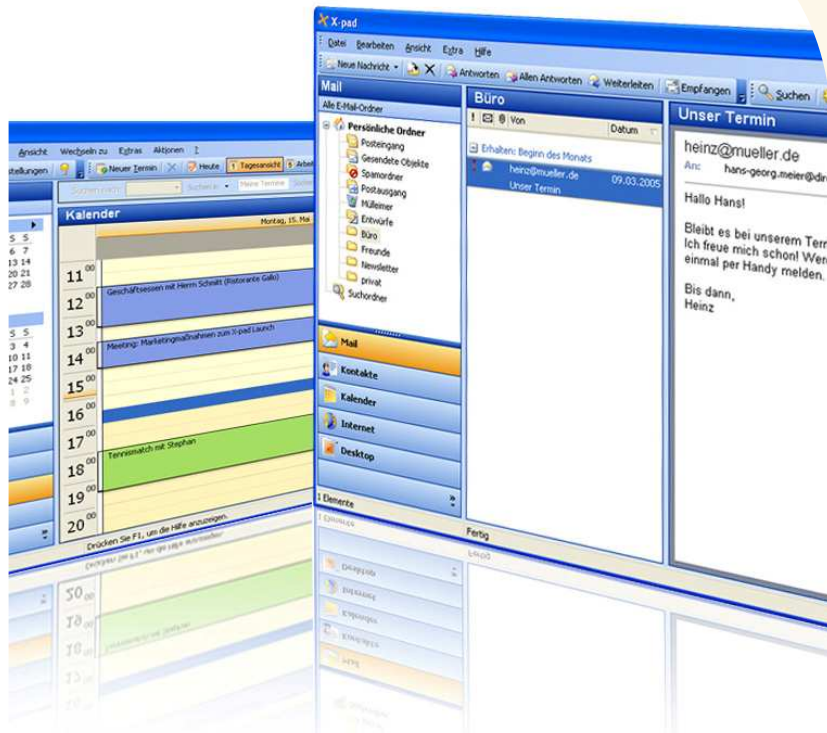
Ansicht Wechseln zu Extras Aktionen ?

stellungen Neuer Termin Heute 1 Tagesansicht 5 Arbeit

Suchen nach Suchen in Meine Termine

Kalender

Montag, 15. Mai

11 00
12 00
13 00
14 00
15 00
16 00
17 00
18 00
19 00
20 00

Geschäftsessen mit Herrn Schmitt (Ristorante Gallo)

Meeting: Marketingmaßnahmen zum X-pad Launch

Tennismatch mit Stephan

Drücken Sie F1, um die Hilfe anzuzeigen.

5 5
6 7
13 14
20 21
27 28

3 4
10 11
17 18
24 25
1 2
8 9

X-pad

Datei Bearbeiten Ansicht Extra Hilfe

Neue Nachricht Antworten Allen Antworten Weiterleiten Empfangen Suchen

Mail

Alle E-Mail-Ordner

Persönliche Ordner
Posteingang
Gesendete Objekte
Spamordner
Postausgang
Mülleimer
Entwürfe
Büro
Freunde
Newsletter
privat
Suchordner

Mail
Kontakte
Kalender
Internet
Desktop

1 Elemente

Büro

! Von Datum

Erhalten: Beginn des Monats

heinz@mueller.de 09.03.2005
Unser Termin

Fertig

Unser Termin

heinz@mueller.de
An: hans-georg.meier@dir

Hallo Hans!

Bleibt es bei unserem Term
Ich freue mich schon! Wer
einmal per Handy melden.

Bis dann,
Heinz